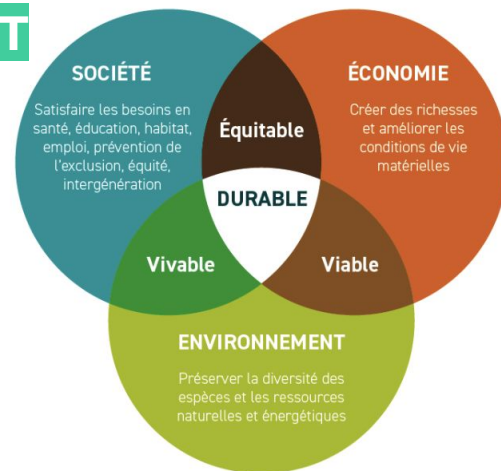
T

SOCIÉTÉ

Satisfaire les besoins en santé, éducation, habitat, emploi, prévention de l'exclusion, équité, intergénération

ÉCONOMIE

Créer des richesses et améliorer les conditions de vie matérielles

Équitable

DURABLE

Vivable

Viable

ENVIRONNEMENT

Préserver la diversité des espèces et les ressources naturelles et énergétiques